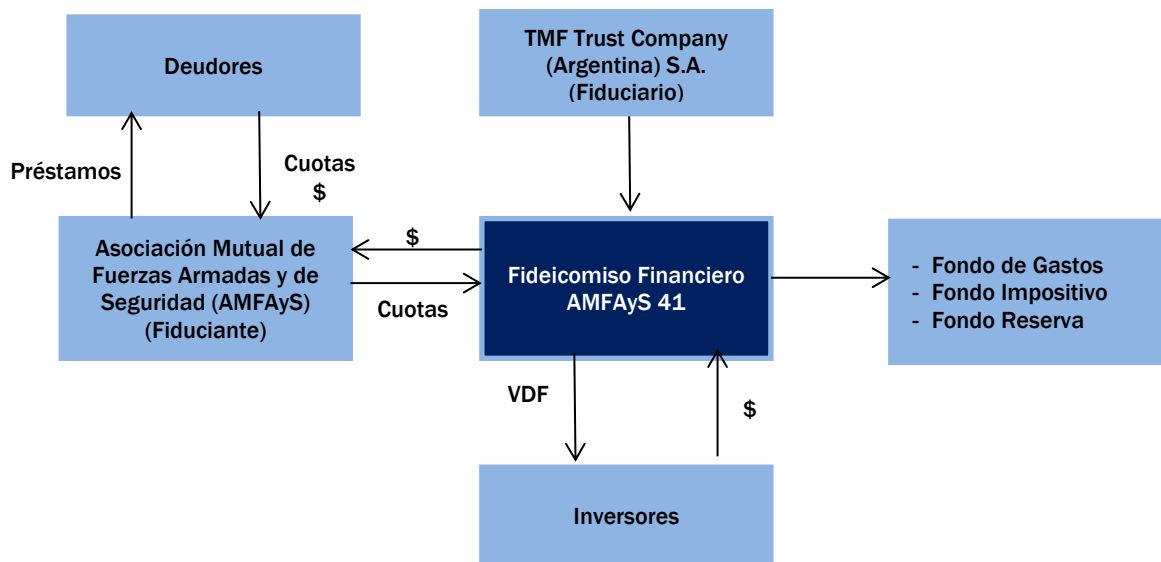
Deudores

TMF Trust Company (Argentina) S.A. (Fiduciario)

Préstamos

Cuotas
$

Asociación Mutual de Fuerzas Armadas y de Seguridad (AMFAyS) (Fiduciante)

$

Cuotas

Fideicomiso Financiero AMFAyS 41

- Fondo de Gastos
- Fondo Impositivo
- Fondo Reserva

VDF

$

Inversores